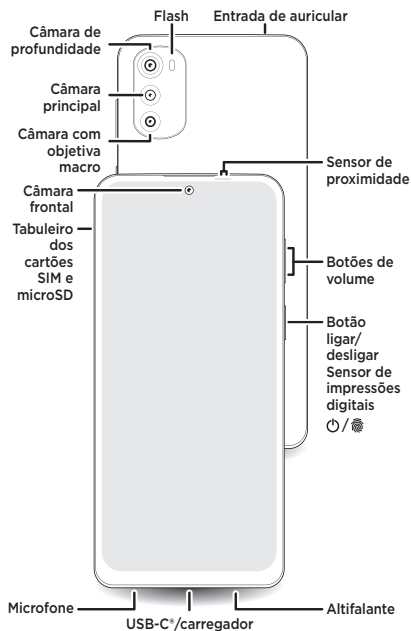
Flash
Entrada de auricular
Câmara de profundidade
Câmara principal
Câmara com objetiva macro
Sensor de proximidade
Câmara frontal
Tabuleiro dos cartões SIM e microSD
Botões de volume
Botão ligar/ desligar Sensor de impressões digitais
⏻/
Microfone
USB-C®/carregador
Altifalante